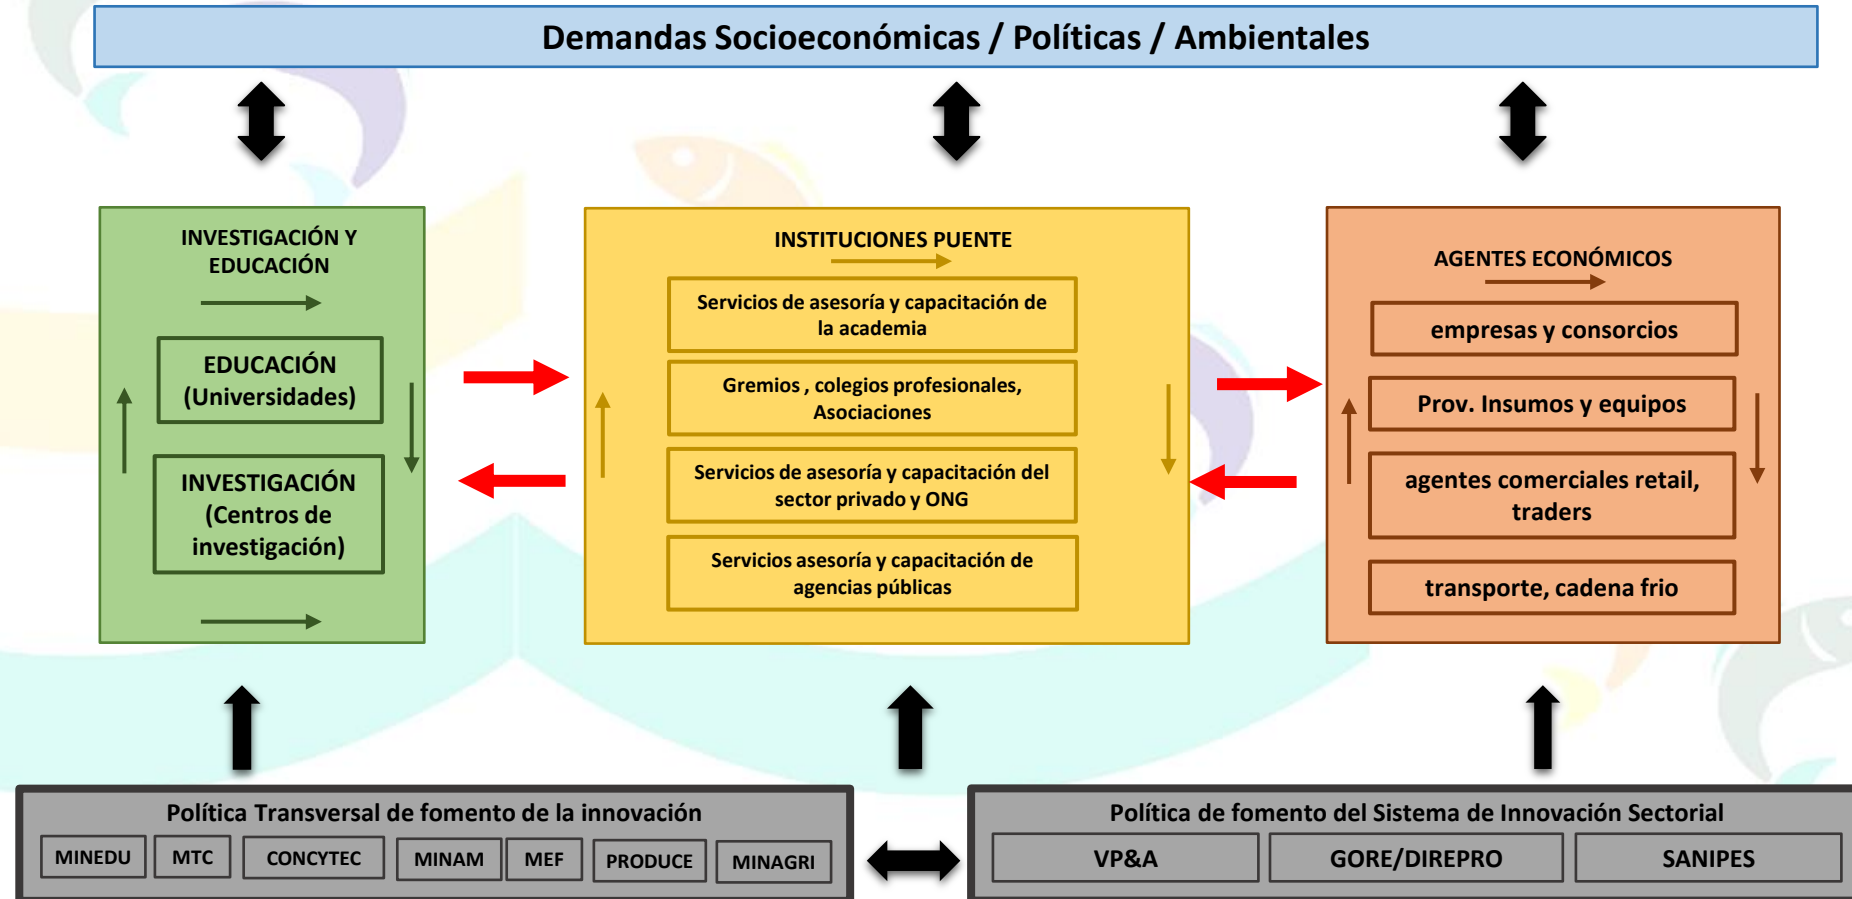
Demandas Socioeconómicas / Políticas / Ambientales

INVESTIGACIÓN Y EDUCACIÓN

EDUCACIÓN (Universidades)

INVESTIGACIÓN (Centros de investigación)

INSTITUCIONES PUENTE

Servicios de asesoría y capacitación de la academia

Gremios , colegios profesionales, Asociaciones

Servicios de asesoría y capacitación del sector privado y ONG

Servicios asesoría y capacitación de agencias públicas

AGENTES ECONÓMICOS

empresas y consorcios

Prov. Insumos y equipos

agentes comerciales retail, traders

transporte, cadena frio

Política Transversal de fomento de la innovación

MINEDU | MTC | CONCYTEC | MINAM | MEF | PRODUCE | MINAGRI

Política de fomento del Sistema de Innovación Sectorial

VP&A | GORE/DIREPRO | SANIPES